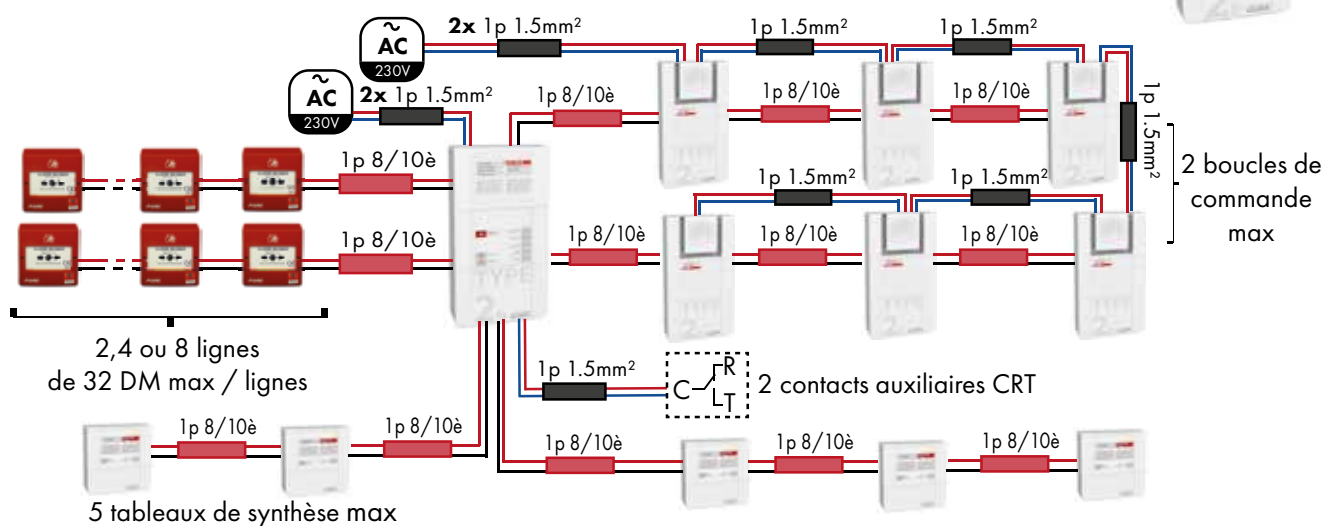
~
AC
230V

2x 1p 1.5mm²

~
AC
230V

2x 1p 1.5mm²

1p 1.5mm²

1p 1.5mm²

1p 8/10è

1p 8/10è

1p 8/10è

1p 1.5mm²

2 boucles de commande max

1p 8/10è

1p 8/10è

1p 1.5mm²

1p 1.5mm²

1p 8/10è

1p 8/10è

1p 8/10è

TYPE 2

2,4 ou 8 lignes de 32 DM max / lignes

1p 1.5mm²

C R T

2 contacts auxiliaires CRT

1p 8/10è

1p 8/10è

1p 8/10è

1p 8/10è

1p 8/10è

5 tableaux de synthèse max